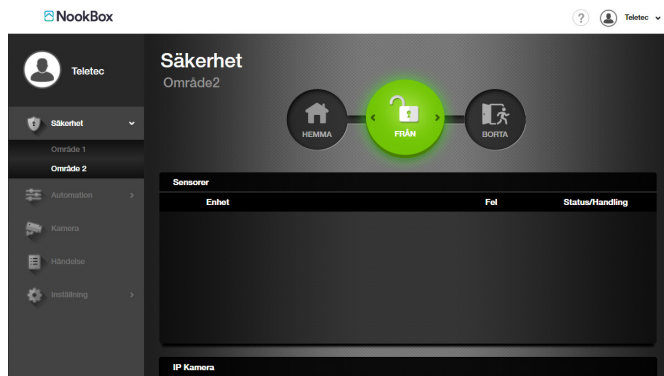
NookBox

?

Teletec

Teletec

Säkerhet

Område 1

Område 2

Automation

Kamera

Händelse

Inställning

Säkerhet

Område2

HEMMA

FRÅN

BORTA

Sensorer

| Enhet | Fel | Status/Handling |
|---|---|---|

IP Kamera